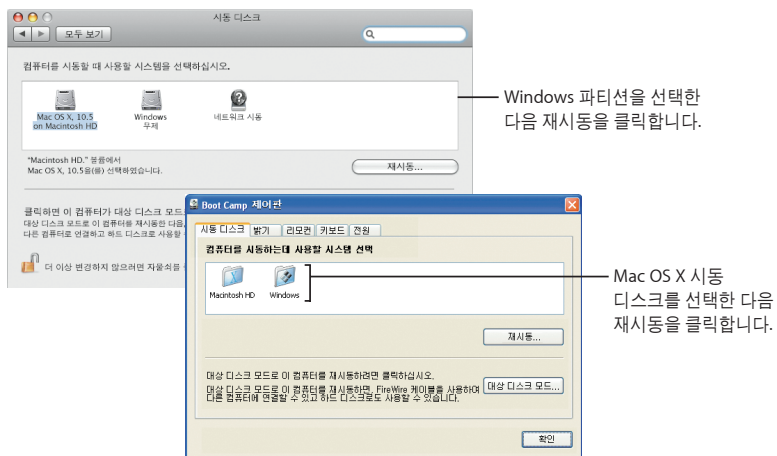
시동 디스크

모두 보기

컴퓨터를 시동할 때 사용할 시스템을 선택하십시오.

Mac OS X, 10.5 on Macintosh HD

Windows 무제

네트워크 시동

"Macintosh HD" 볼륨에서 Mac OS X, 10.5을(를) 선택하였습니다.

재시동...

클릭하면 이 컴퓨터가 대상 디스크 모드 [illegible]
대상 디스크 모드로 이 컴퓨터를 재시동한 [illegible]
다른 컴퓨터로 연결하고 하드 디스크로 사용 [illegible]

더 이상 변경하지 않으려면 자물쇠를 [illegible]

Windows 파티션을 선택한 다음 재시동을 클릭합니다.

Boot Camp 제어판

시동 디스크 | 밝기 | 리모컨 | 키보드 | 전원

컴퓨터를 시동하는데 사용할 시스템 선택

Macintosh HD

Windows

재시동...

대상 디스크 모드로 이 컴퓨터를 재시동하려면 클릭하십시오.

대상 디스크 모드로 이 컴퓨터를 재시동하면, FireWire 케이블을 사용하여 다른 컴퓨터에 연결할 수 있고 하드 디스크로도 사용할 수 있습니다.

대상 디스크 모드...

확인

Mac OS X 시동 디스크를 선택한 다음 재시동을 클릭합니다.